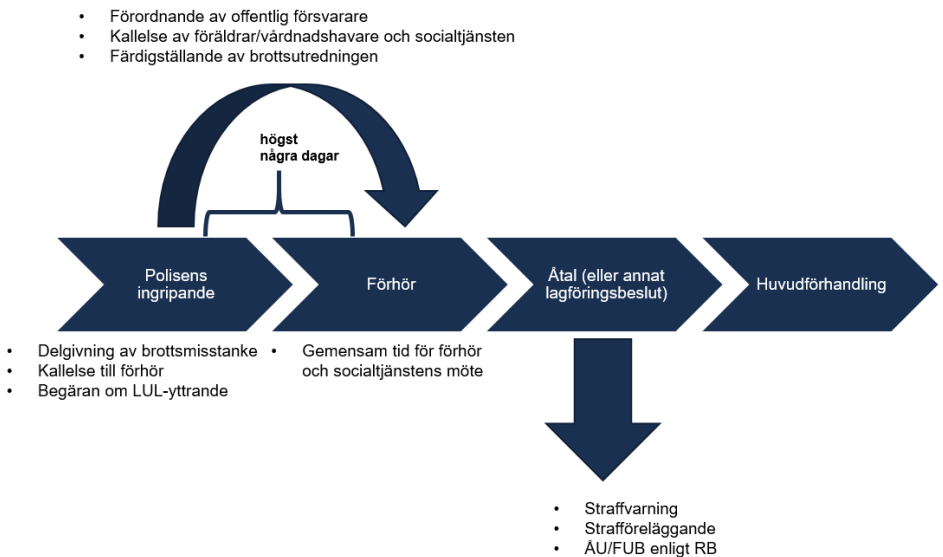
- Förordnande av offentlig försvarare
- Kallelse av föräldrar/vårdnadshavare och socialtjänsten
- Färdigställande av brottsutredningen

högst några dagar

Polisens ingripande

Förhör

Åtal (eller annat lagföringsbeslut)

Huvudförhandling

- Delgivning av brottsmisstanke
- Kallelse till förhör
- Begäran om LUL-yttrande

- Gemensam tid för förhör och socialtjänstens möte

- Straffvarning
- Strafföreläggande
- ÅU/FUB enligt RB